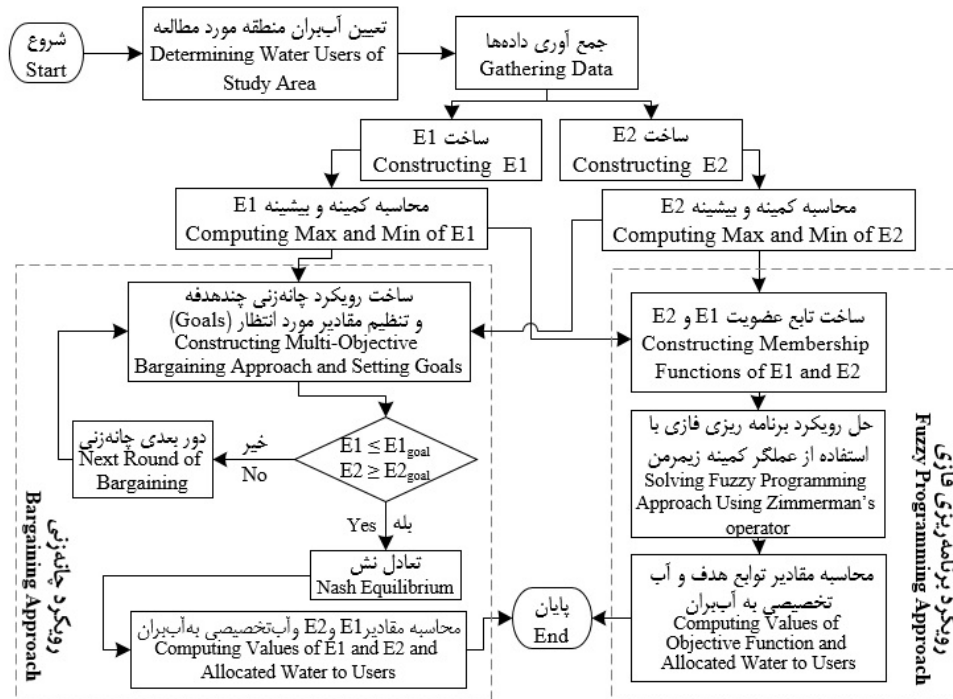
شروع
Start

تعیین آببران منطقه مورد مطالعه
Determining Water Users of Study Area

جمع آوری دادهها
Gathering Data

ساخت E1
Constructing E1

ساخت E2
Constructing E2

محاسبه کمینه و بیشینه E1
Computing Max and Min of E1

محاسبه کمینه و بیشینه E2
Computing Max and Min of E2

ساخت رویکرد چانهزنی چندهدفه و تنظیم مقادیر مورد انتظار (Goals)
Constructing Multi-Objective Bargaining Approach and Setting Goals

ساخت تابع عضویت E1 و E2
Constructing Membership Functions of E1 and E2

$E1 \leq E1_{goal}$
$E2 \geq E2_{goal}$

خیر
No

دور بعدی چانهزنی
Next Round of Bargaining

بله
Yes

حل رویکرد برنامه ریزی فازی با استفاده از عملگر کمینه زیمرمن
Solving Fuzzy Programming Approach Using Zimmerman's operator

تعادل نش
Nash Equilibrium

محاسبه مقادیر توابع هدف و آب تخصیصی به آببران
Computing Values of Objective Function and Allocated Water to Users

پایان
End

محاسبه مقادیرE1 وE2 وآبتخصیصی بهآببران
Computing Values of E1 and E2 and Allocated Water to Users

رویکرد چانهزنی
Bargaining Approach

رویکرد برنامهریزی فازی
Fuzzy Programming Approach